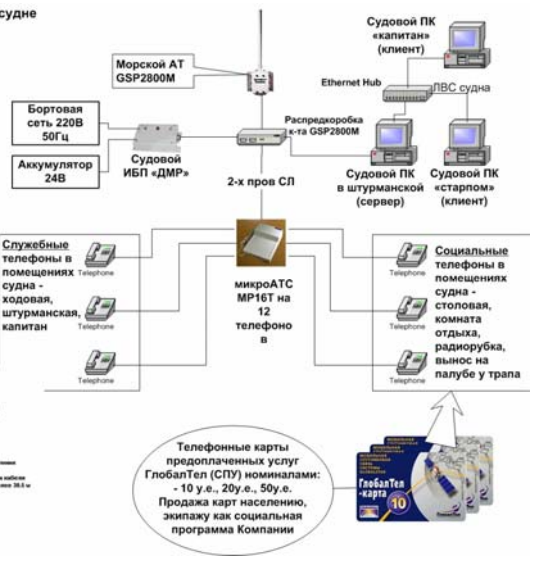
судне

Морской АТ GSP2800M

Судовой ПК «капитан» (клиент)

Ethernet Hub

ЛВС судна

Бортовая сеть 220В 50Гц

Распредкоробка к-та GSP2800M

Аккумулятор 24В

Судовой ИБП «ДМР»

2-х пров СЛ

Судовой ПК в штурманской (сервер)

Судовой ПК «старпом» (клиент)

Служебные телефоны в помещениях судна - ходовая, штурманская, капитан

Telephone

Telephone

Telephone

микроАТС MP16T на 12 телефонов

Социальные телефоны в помещениях судна - столовая, комната отдыха, радиорубка, вынос на палубе у трапа

Telephone

Telephone

Telephone

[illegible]

Телефонные карты предоплаченных услуг ГлобалТел (СПУ) номиналами: - 10 у.е., 20у.е., 50у.е. Продажа карт населению, экипажу как социальная программа Компании

ГлобалТел -карта

10